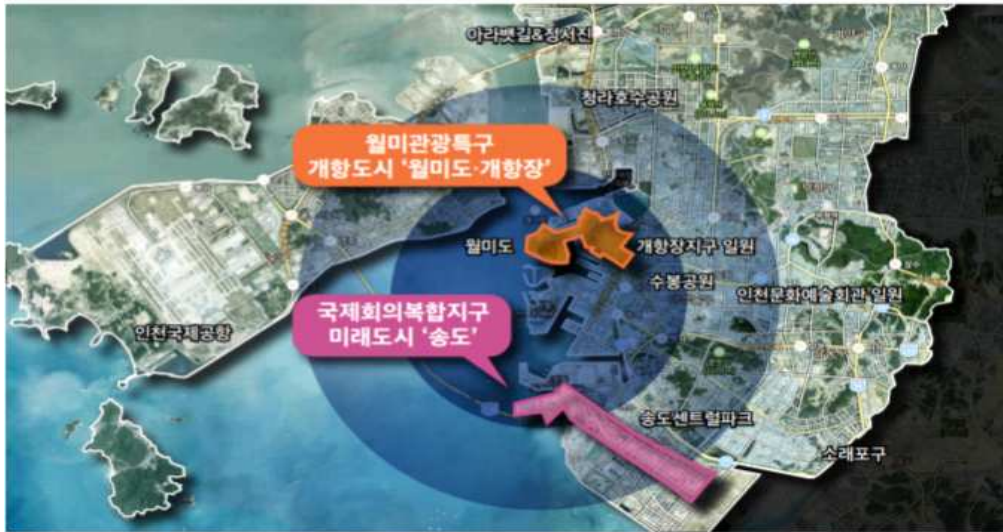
아라뱃길&정서진

청라호수공원

월미관광특구
개항도시 '월미도·개항장'

월미도

개항장지구 일원

수봉공원

인천문화예술회관 일원

국제회의복합지구
미래도시 '송도'

인천국제공항

송도센트럴파크

소래포구